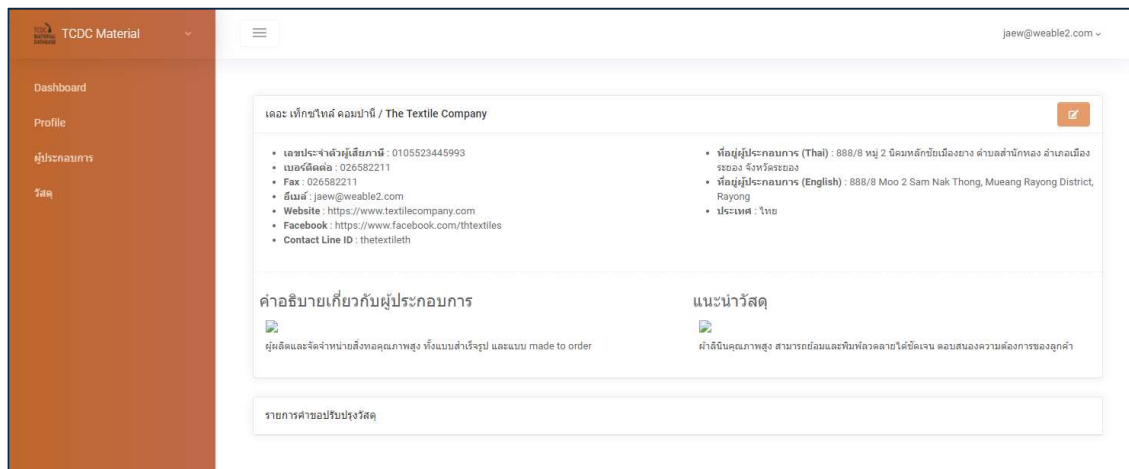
TCDC Material

Dashboard
Profile
ผู้ประกอบการ
วัสดุ

jaew@weable2.com

เดอะ เท็กซ์ไทล์ คอมปานี / The Textile Company

- เลขประจำตัวผู้เสียภาษี : 0105523445993
- เบอร์ติดต่อ : 026582211
- Fax : 026582211
- อีเมล์ : jaew@weable2.com
- Website : https://www.textilecompany.com
- Facebook : https://www.facebook.com/thtextiles
- Contact Line ID : thetextileth

- ที่อยู่ผู้ประกอบการ (Thai) : 888/8 หมู่ 2 นิคมหลักชัยเมืองยาง ตำบลสำนักทอง อำเภอเมืองระยอง จังหวัดระยอง
- ที่อยู่ผู้ประกอบการ (English) : 888/8 Moo 2 Sam Nak Thong, Mueang Rayong District, Rayong
- ประเทศ : ไทย

คำอธิบายเกี่ยวกับผู้ประกอบการ

ผู้ผลิตและจัดจำหน่ายสิ่งทอคุณภาพสูง ทั้งแบบสำเร็จรูป และแบบ made to order

แนะนำวัสดุ

ผ้าลินินคุณภาพสูง สามารถย้อมและพิมพ์ลวดลายได้ชัดเจน ตอบสนองความต้องการของลูกค้า

รายการคำขอปรับปรุงวัสดุ